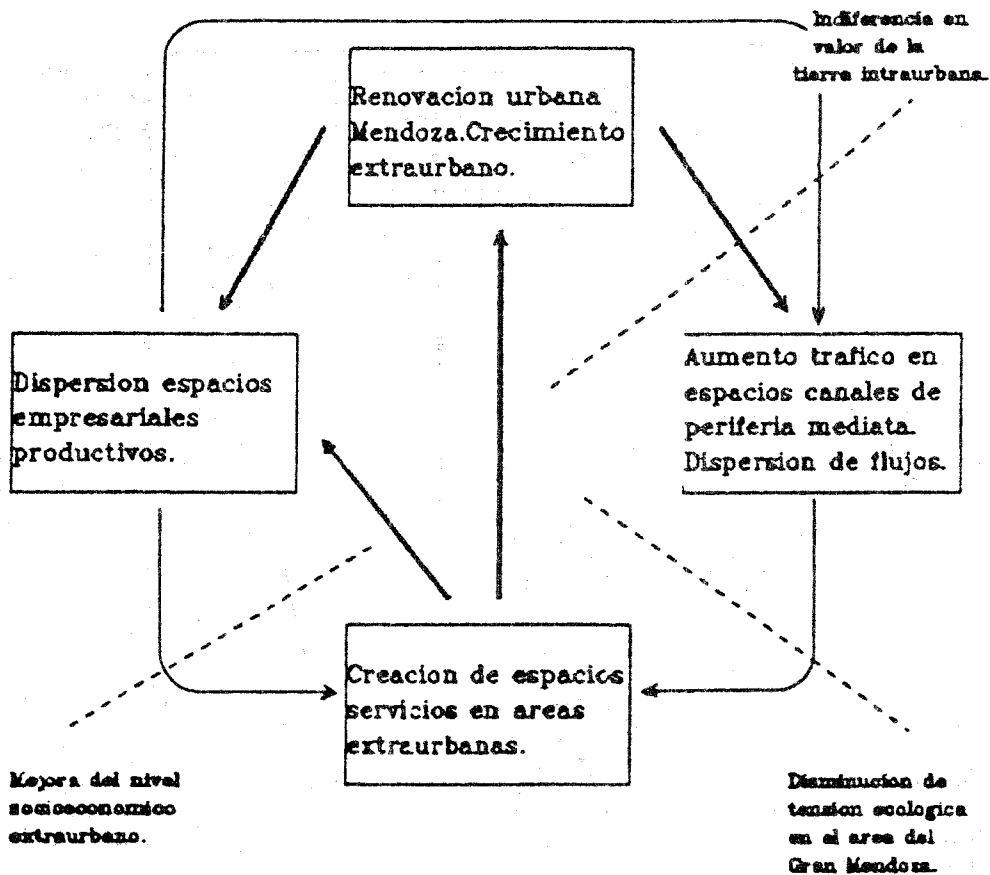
Indiferencia en valor de la tierra intraurbana.

Renovacion urbana Mendoza.Crecimiento extraurbano.

Dispersion espacios empresariales productivos.

Aumento trafico en espacios canales de periferia mediata. Dispersion de flujos.

Creacion de espacios servicios en areas extraurbanas.

Mejora del nivel socioeconomico extraurbano.

Disminucion de tension ecologica en el area del Gran Mendoza.